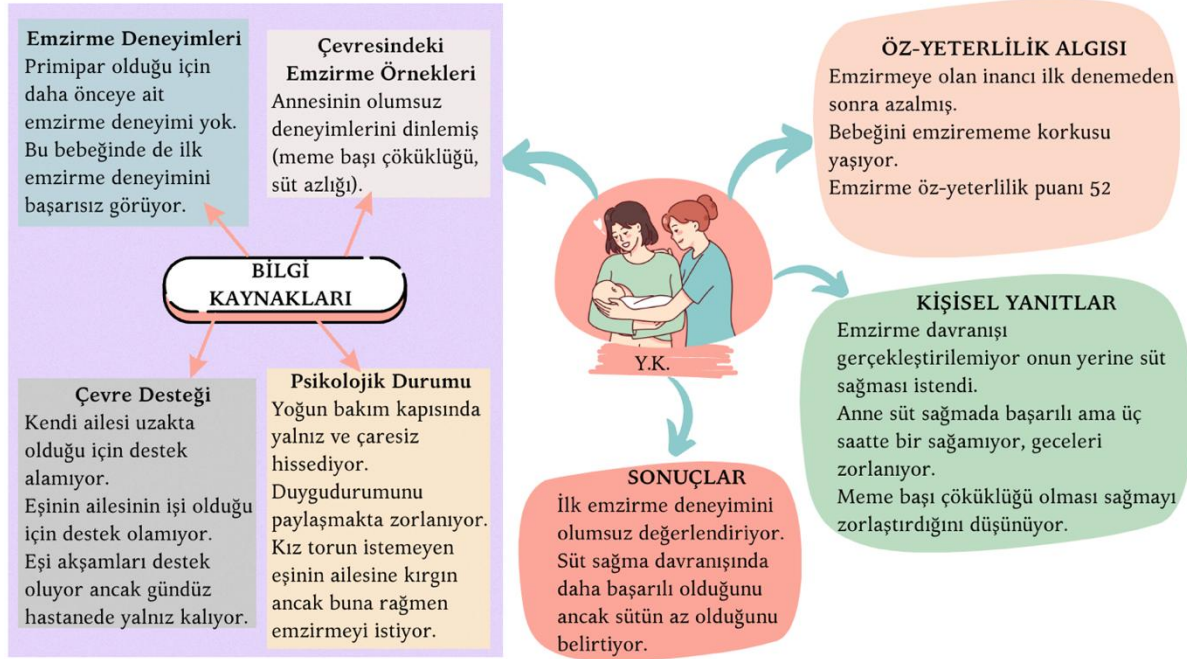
Emzirme Deneyimleri
Primipar olduğu için daha önceye ait emzirme deneyimi yok. Bu bebeğinde de ilk emzirme deneyimini başarısız görüyor.

Çevresindeki Emzirme Örnekleri
Annesinin olumsuz deneyimlerini dinlemiş (meme başı çöküklüğü, süt azlığı).

BİLGİ KAYNAKLARI

Çevre Desteği
Kendi ailesi uzakta olduğu için destek alamıyor.
Eşinin ailesinin işi olduğu için destek olamıyor.
Eşi akşamları destek oluyor ancak gündüz hastanede yalnız kalıyor.

Psikolojik Durumu
Yoğun bakım kapısında yalnız ve çaresiz hissediyor.
Duygudurumunu paylaşmakta zorlanıyor.
Kız torun istemeyen eşinin ailesine kırgın ancak buna rağmen emzirmeyi istiyor.

ÖZ-YETERLİLİK ALGISI
Emzirmeye olan inancı ilk denemeden sonra azalmış.
Bebeğini emzirememe korkusu yaşıyor.
Emzirme öz-yeterlilik puanı 52

Y.K.

KİŞİSEL YANITLAR
Emzirme davranışı gerçekleştirilemiyor onun yerine süt sağması istendi.
Anne süt sağmada başarılı ama üç saatte bir sağamıyor, geceleri zorlanıyor.
Meme başı çöküklüğü olması sağmayı zorlaştırdığını düşünüyor.

SONUÇLAR
İlk emzirme deneyimini olumsuz değerlendiriyor.
Süt sağma davranışında daha başarılı olduğunu ancak sütün az olduğunu belirtiyor.